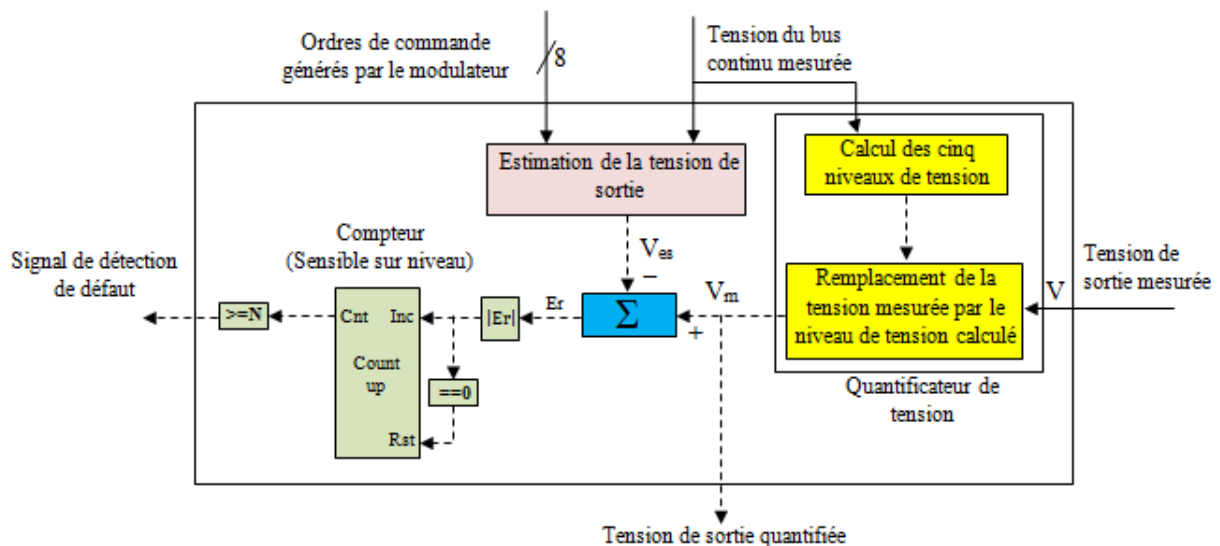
Ordres de commande générés par le modulateur

8

Tension du bus continu mesurée

Estimation de la tension de sortie

Calcul des cinq niveaux de tension

$V_{es}$

−

Compteur (Sensible sur niveau)

Signal de détection de défaut

>=N

Cnt

Inc

Count up

Rst

==0

|Er|

Er

$\Sigma$

$V_m$

+

Remplacement de la tension mesurée par le niveau de tension calculé

V

Tension de sortie mesurée

Quantificateur de tension

Tension de sortie quantifiée